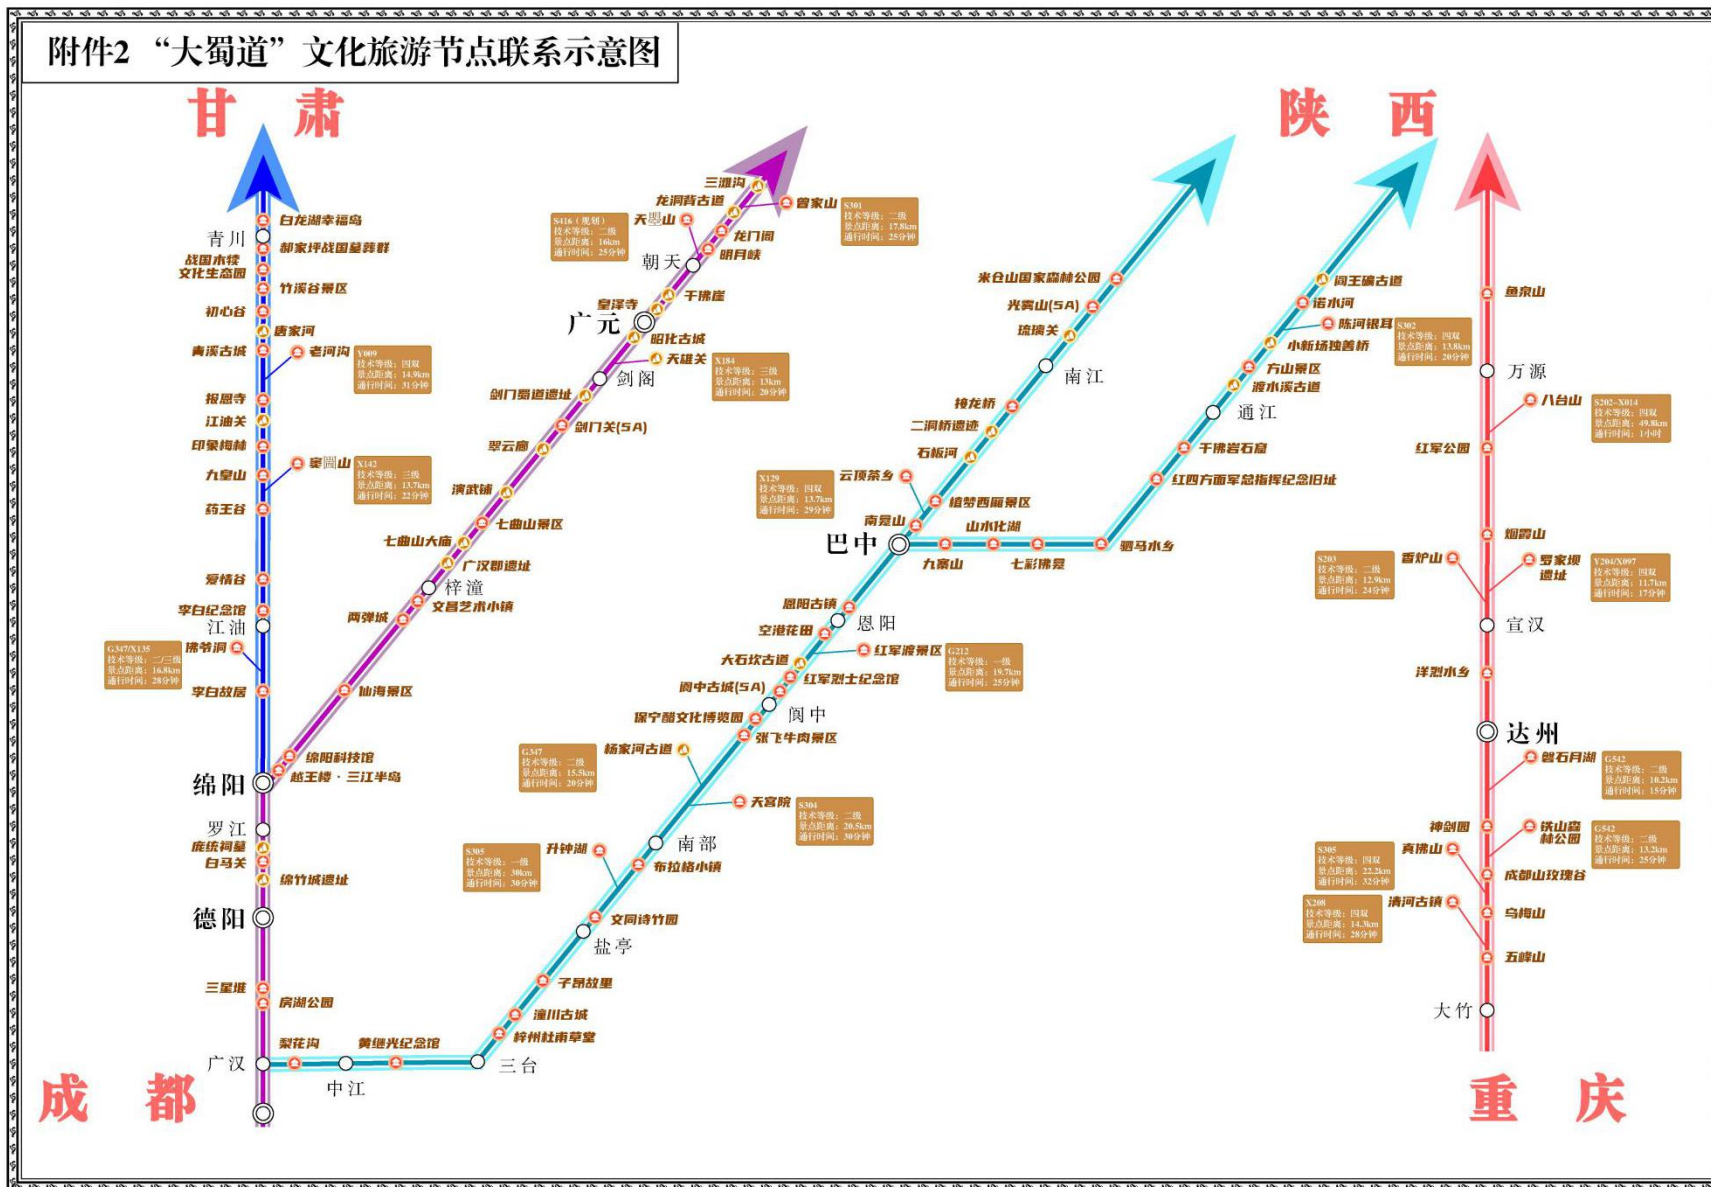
附件2 “大蜀道”文化旅游节点联系示意图

甘 肃

陕 西

白龙湖幸福岛
青川
郝家坪战国墓葬群
战国木牍文化生态园
竹溪谷景区
初心谷
唐家河
青溪古城
老河沟
Y009 技术等级：四双 景点距离：14.9km 通行时间：31分钟
报恩寺
江油关
印象梅林
九皇山
窦圌山
X142 技术等级：三级 景点距离：13.7km 通行时间：22分钟
药王谷
爱情谷
李白纪念馆
江油
佛爷洞
G347/X135 技术等级：二/三级 景点距离：16.8km 通行时间：28分钟
李白故居
绵阳
绵阳科技馆
越王楼 · 三江半岛
罗江
庞统祠墓
白马关
绵竹城遗址
德阳
三星堆
房湖公园
广汉
梨花沟
中江
黄继光纪念馆
三台

三滩沟
龙洞背古道
曾家山
S301 技术等级：二级 景点距离：17.8km 通行时间：25分钟
S416（规划） 技术等级：二级 景点距离：16km 通行时间：25分钟
天曌山
龙门阁
明月峡
朝天
皇泽寺
千佛崖
广元
昭化古城
天雄关
X184 技术等级：三级 景点距离：13km 通行时间：20分钟
剑阁
剑门蜀道遗址
剑门关(5A)
翠云廊
演武铺
七曲山景区
七曲山大庙
广汉郡遗址
梓潼
文昌艺术小镇
两弹城
仙海景区

米仓山国家森林公园
光雾山(5A)
琉璃关
南江
神龙桥
二洞桥遗迹
石板河
云顶茶乡
X129 技术等级：四双 景点距离：13.7km 通行时间：29分钟
恺梦西厢景区
南龛山
山水化湖
巴中
九寨山
七彩佛是
驷马水乡
恩阳古镇
恩阳
空港花田
红军渡景区
G212 技术等级：一级 景点距离：19.7km 通行时间：25分钟
大石坎古道
阆中古城(5A)
红军烈士纪念馆
保宁醋文化博览园
阆中
张飞牛肉景区
杨家河古道
G347 技术等级：二级 景点距离：15.5km 通行时间：20分钟
天宫院
S304 技术等级：二级 景点距离：20.5km 通行时间：30分钟
南部
升钟湖
S305 技术等级：一级 景点距离：30km 通行时间：30分钟
布拉格小镇
文同诗竹园
盐亭
子昂故里
潼川古城
梓州杜甫草堂

阎王碥古道
诺水河
陈河银耳
S302 技术等级：四双 景点距离：13.8km 通行时间：20分钟
小新场独善桥
方山景区
渡水溪古道
通江
千佛岩石窟
红四方面军总指挥部纪念旧址

鱼泉山
万源
八台山
S202-X014 技术等级：四双 景点距离：49.8km 通行时间：1小时
红军公园
烟霞山
香炉山
S203 技术等级：二级 景点距离：12.9km 通行时间：24分钟
罗家坝遗址
Y204/X097 技术等级：四双 景点距离：11.7km 通行时间：17分钟
宣汉
洋烈水乡
达州
磐石月湖
G542 技术等级：二级 景点距离：10.2km 通行时间：15分钟
神剑园
铁山森林公园
G542 技术等级：二级 景点距离：13.2km 通行时间：25分钟
真佛山
S305 技术等级：四双 景点距离：22.2km 通行时间：32分钟
成都山玫瑰谷
清河古镇
X208 技术等级：四双 景点距离：14.3km 通行时间：28分钟
乌梅山
五峰山
大竹

成 都

重 庆